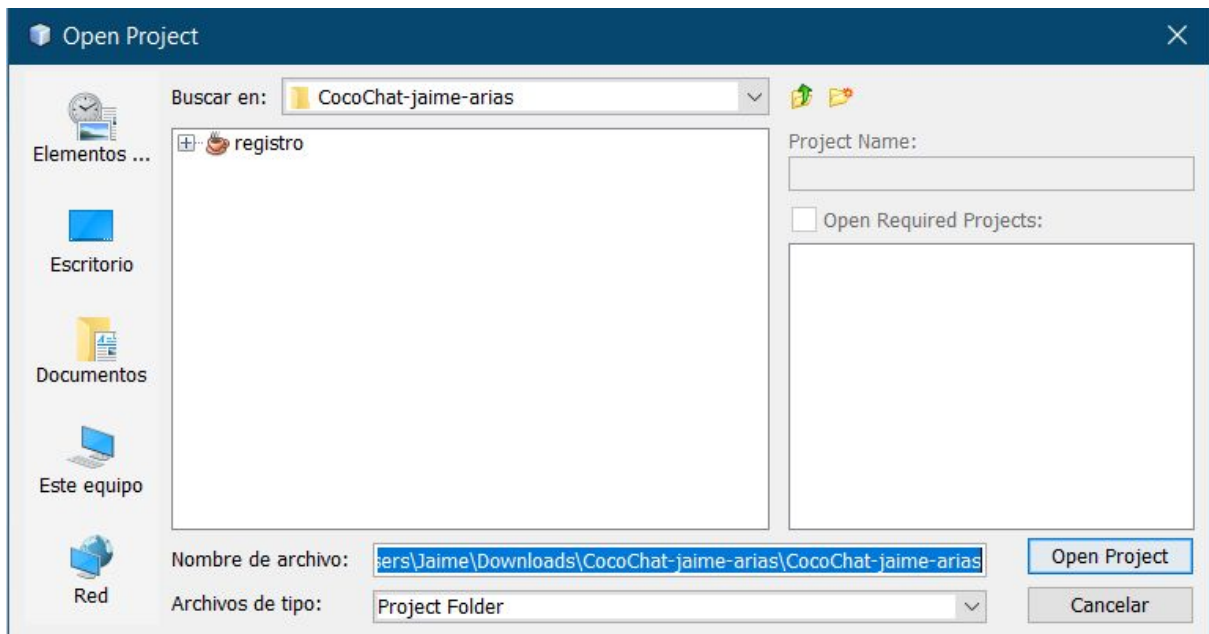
Open Project

Elementos ...

Escritorio

Documentos

Este equipo

Red

Buscar en: CocoChat-jaime-arias

registro

Project Name:

Open Required Projects:

Nombre de archivo: sers\Jaime\Downloads\CocoChat-jaime-arias\CocoChat-jaime-arias

Archivos de tipo: Project Folder

Open Project

Cancelar